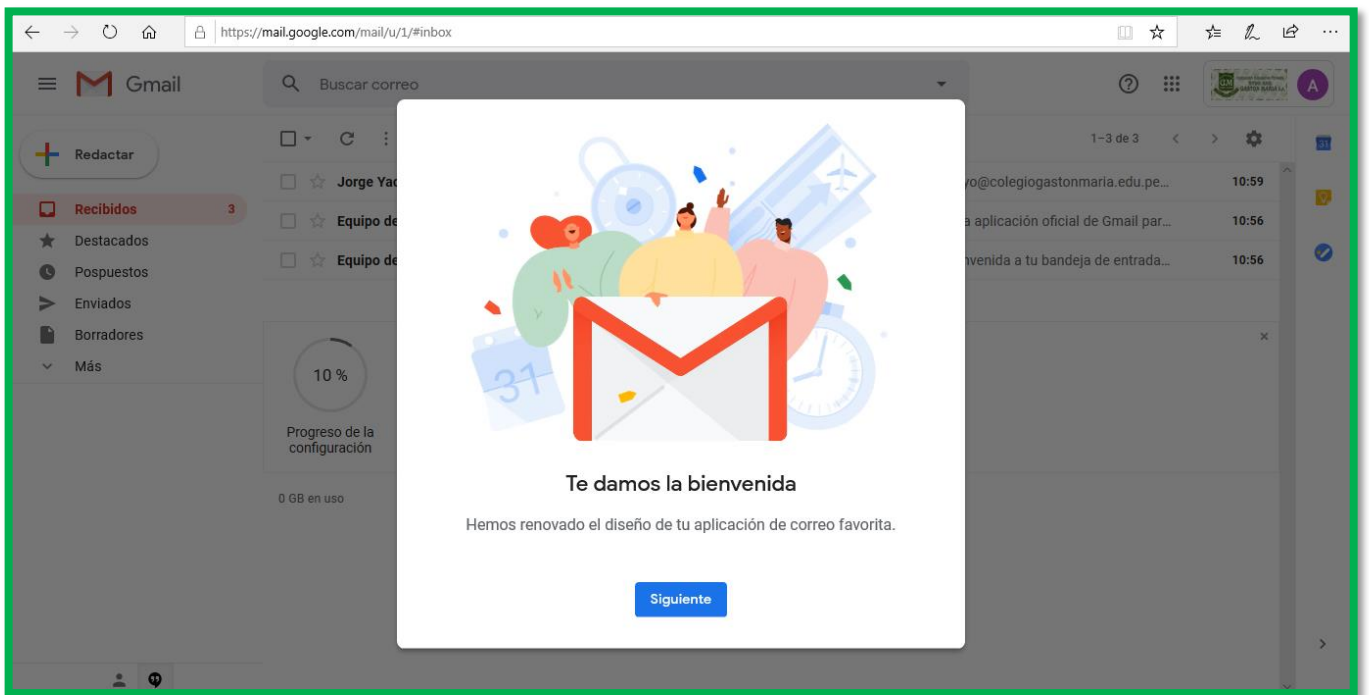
https://mail.google.com/mail/u/1/#inbox

Gmail

Buscar correo

A

Redactar

Recibidos 3

Destacados

Pospuestos

Enviados

Borradores

Más

1–3 de 3

Jorge Yac

yo@colegiogastonmaria.edu.pe...

10:59

Equipo de

a aplicación oficial de Gmail par...

10:56

Equipo de

nvenida a tu bandeja de entrada...

10:56

10 %

Progreso de la configuración

0 GB en uso

31

Te damos la bienvenida

Hemos renovado el diseño de tu aplicación de correo favorita.

Siguiente